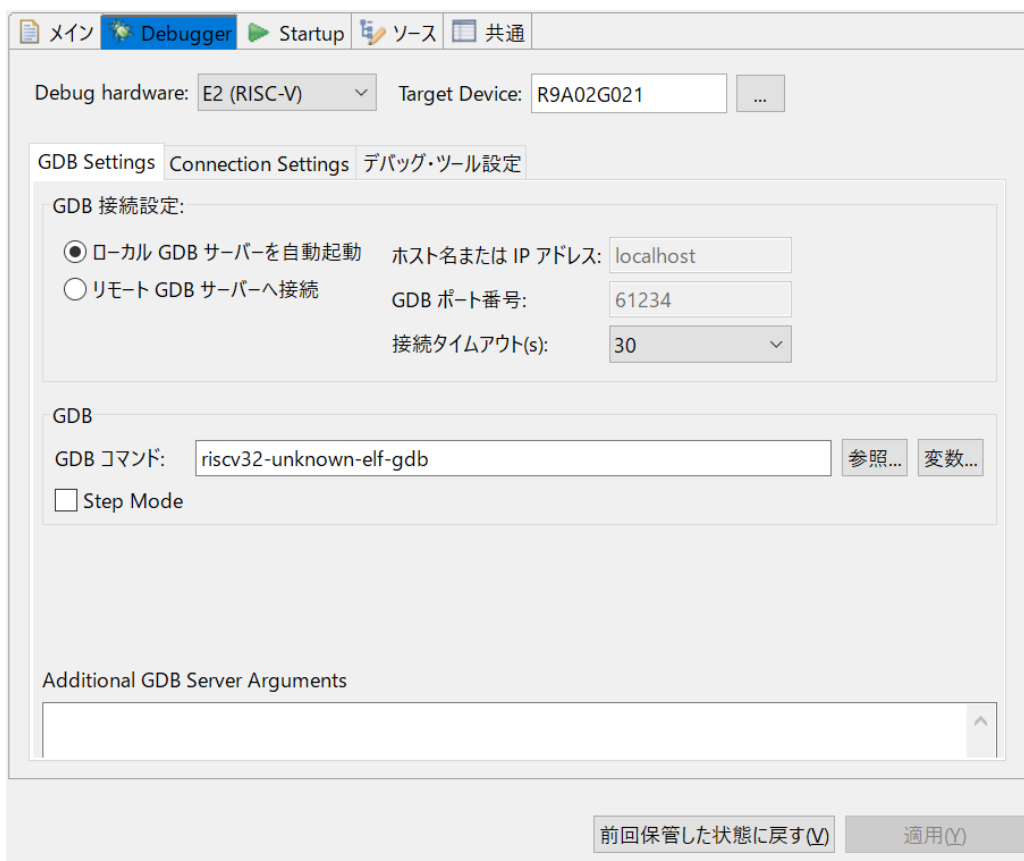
メイン Debugger Startup ソース 共通

Debug hardware: E2 (RISC-V) Target Device: R9A02G021 ...

GDB Settings Connection Settings デバッグ・ツール設定

GDB 接続設定:

ローカル GDB サーバーを自動起動
リモート GDB サーバーへ接続

ホスト名または IP アドレス: localhost
GDB ポート番号: 61234
接続タイムアウト(s): 30

GDB

GDB コマンド: riscv32-unknown-elf-gdb 参照... 変数...

Step Mode

Additional GDB Server Arguments

前回保管した状態に戻す(V) 適用(Y)